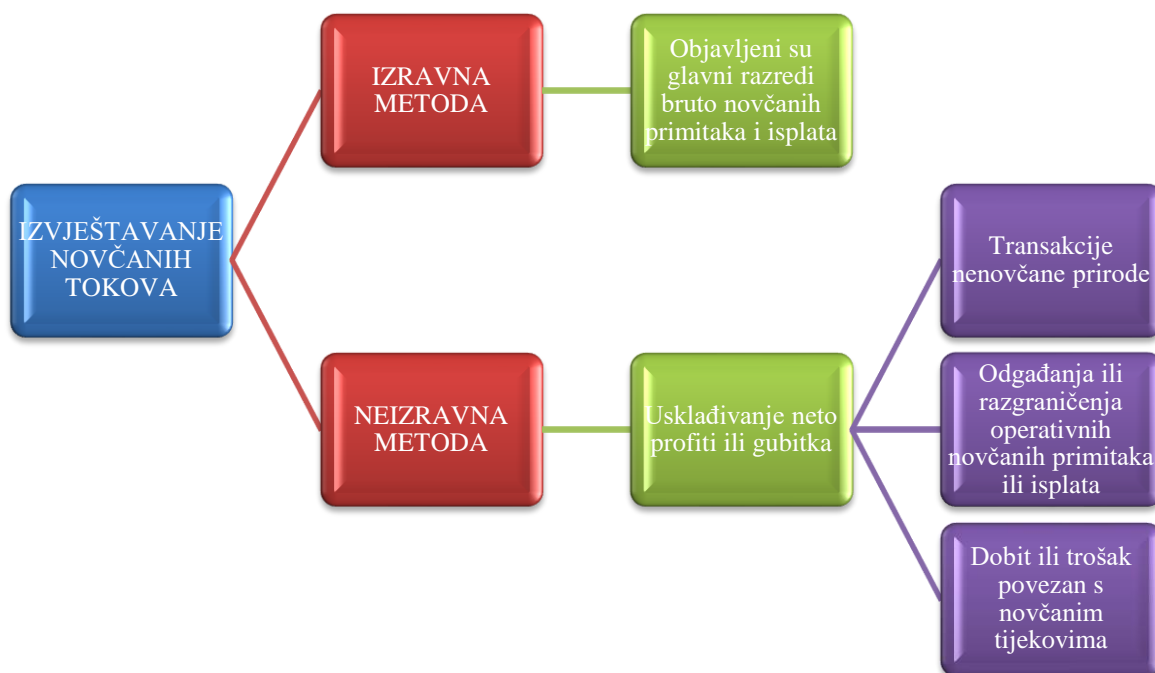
IZVJEŠTAVANJE NOVČANIH TOKOVA

IZRAVNA METODA

Objavljeni su glavni razredi bruto novčanih primitaka i isplata

NEIZRAVNA METODA

Usklađivanje neto profiti ili gubitka

Transakcije nenovčane prirode

Odgađanja ili razgraničenja operativnih novčanih primitaka ili isplata

Dobit ili trošak povezan s novčanim tijekovima